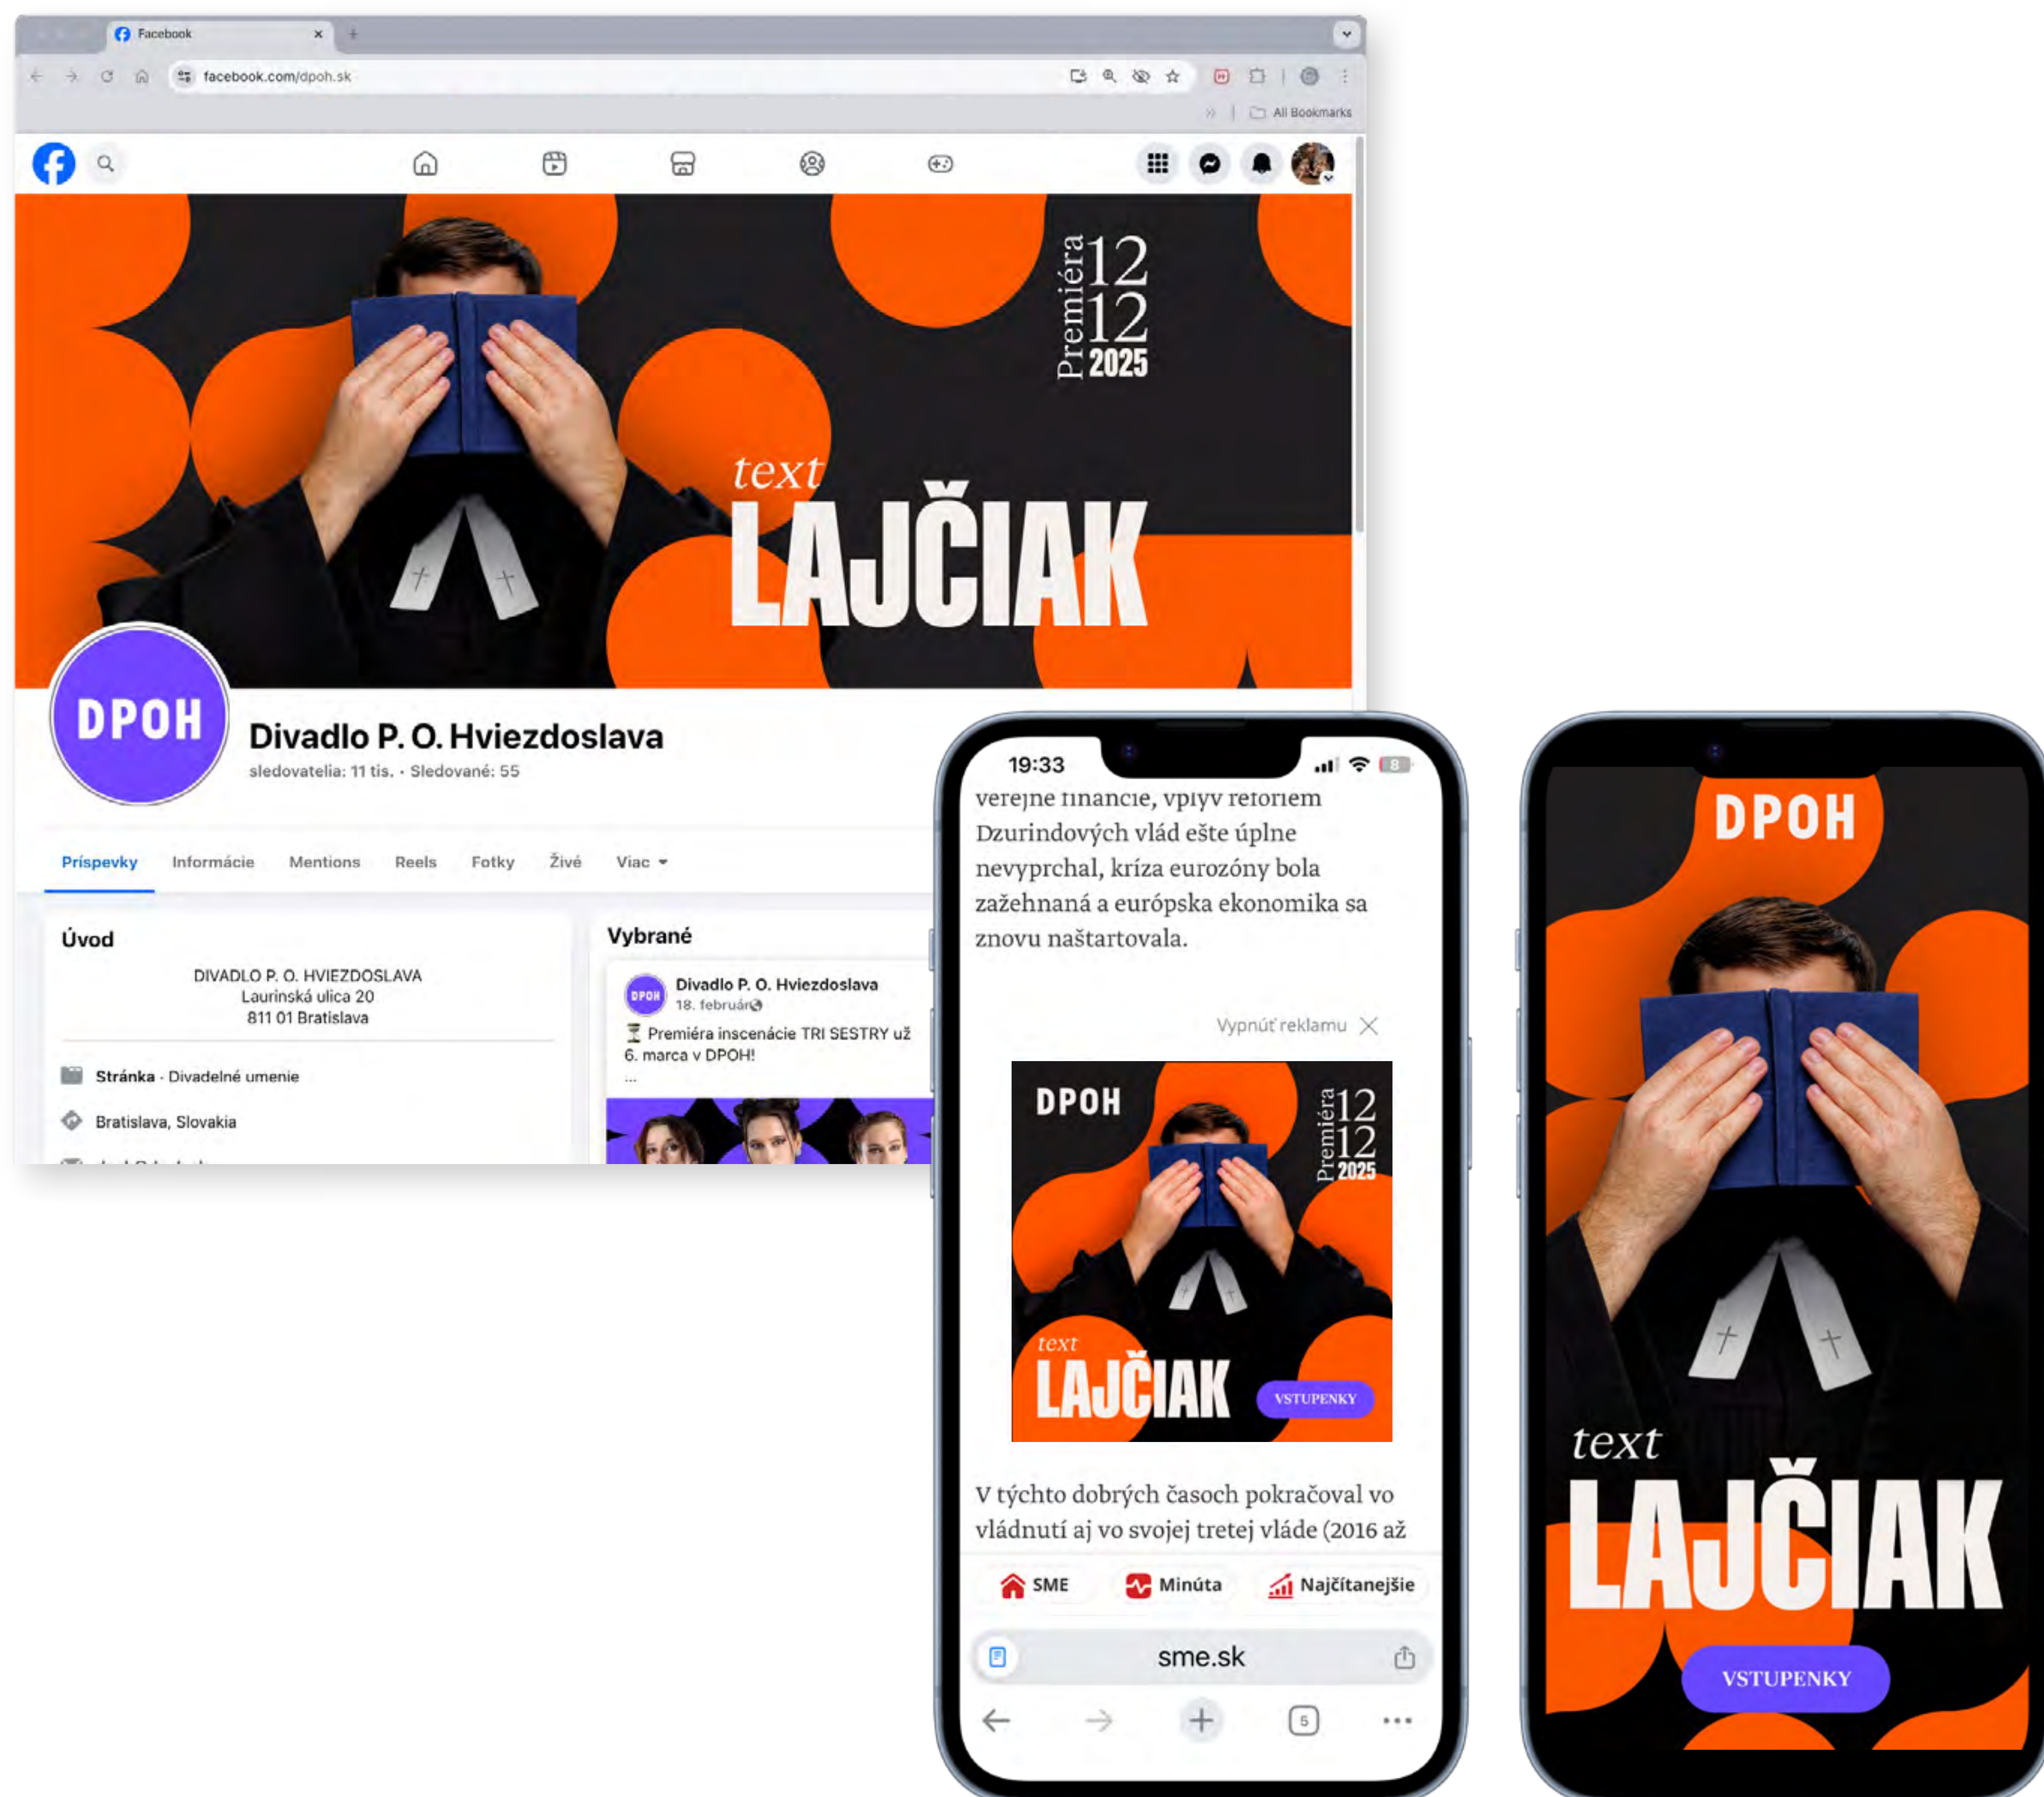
Facebook

facebook.com/dpoh.sk

All Bookmarks

Premiéra 12 12 2025

text LAJČIAK

DPOH

Divadlo P. O. Hviezdoslava

sledovatelia: 11 tis. · Sledované: 55

Príspevky Informácie Mentions Reels Fotky Živé Viac

Úvod

DIVADLO P. O. HVIEZDOSLAVA
Laurinská ulica 20
811 01 Bratislava

Stránka · Divadelné umenie

Bratislava, Slovakia

Vybrané

Divadlo P. O. Hviezdoslava
18. február

Premiéra inscenácie TRI SESTRY už 6. marca v DPOH!
...

19:33

verejné financie, vplyv reforiem Dzurindových vlád ešte úplne nevyprchal, kríza eurozóny bola zažehnaná a európska ekonomika sa znovu naštartovala.

Vypnúť reklamu

DPOH

Premiéra 12 12 2025

text LAJČIAK

VSTUPENKY

V týchto dobrých časoch pokračoval vo vládnutí aj vo svojej tretej vláde (2016 až

SME Minúta Najčítanejšie

sme.sk

5

DPOH

text LAJČIAK

VSTUPENKY